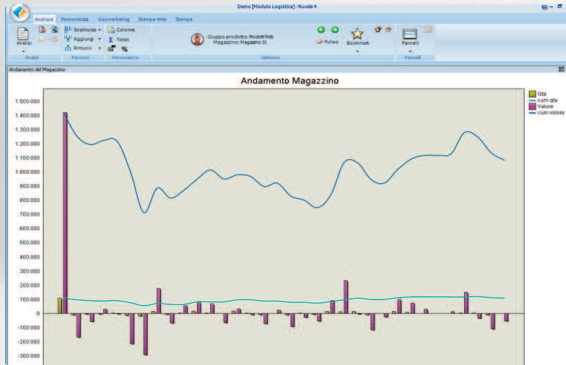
Demo (Modulo Logistica) - Nuovo 4

Analizza | Personalizza | Geomarketing | Stampa slide | Stampa

Analisi | Sostituisci | Aggiungi | Rimuovi | Colonne | Totali | Percorsi | Personalizza

Gruppo prodotto: Prodotti finiti
Magazzino: Magazzino 01

Dettaglio

Pulisci | Bookmark | Pannelli

Analisi | Pannelli

Andamento del Magazzino

Andamento Magazzino

Qta
cum qta
Valore
cum valore

1.400.000
1.300.000
1.200.000
1.100.000
1.000.000
900.000
800.000
700.000
600.000
500.000
400.000
300.000
200.000
100.000
0
-100.000
-200.000
-300.000